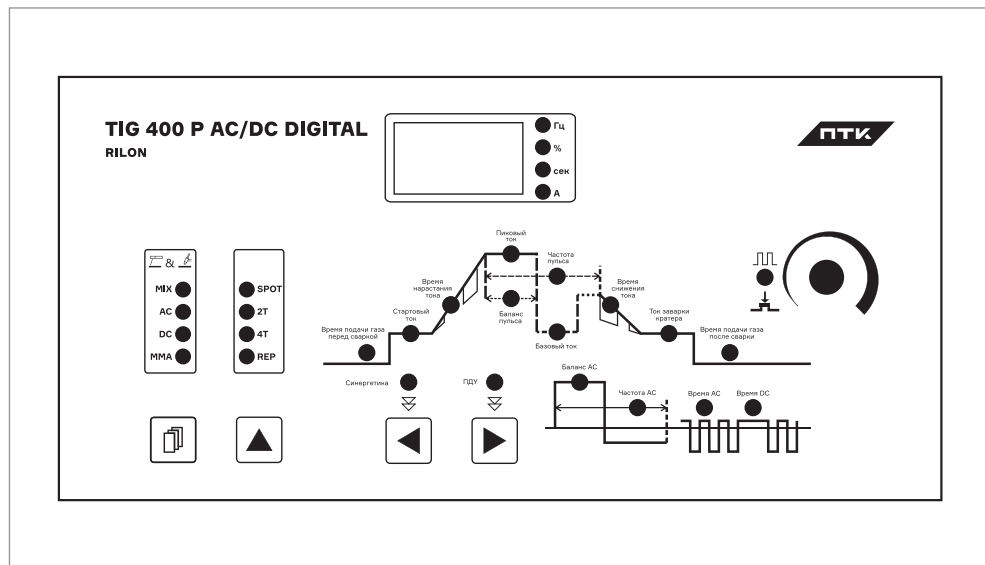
TIG 400 P AC/DC DIGITAL
RILON

Гц
%
сек
А

ПТК

&

MIX
AC
DC
MMA

SPOT
2T
4T
REP

Пиковый ток
Частота пульса
Время нарастания тока
Стартовый ток
Время подачи газа перед сваркой
Баланс пульса
Базовый ток
Время снижения тока
Ток заварки кратера
Время подачи газа после сварки

Синергетика
ПДУ

Баланс AC
Частота AC
Время AC
Время DC